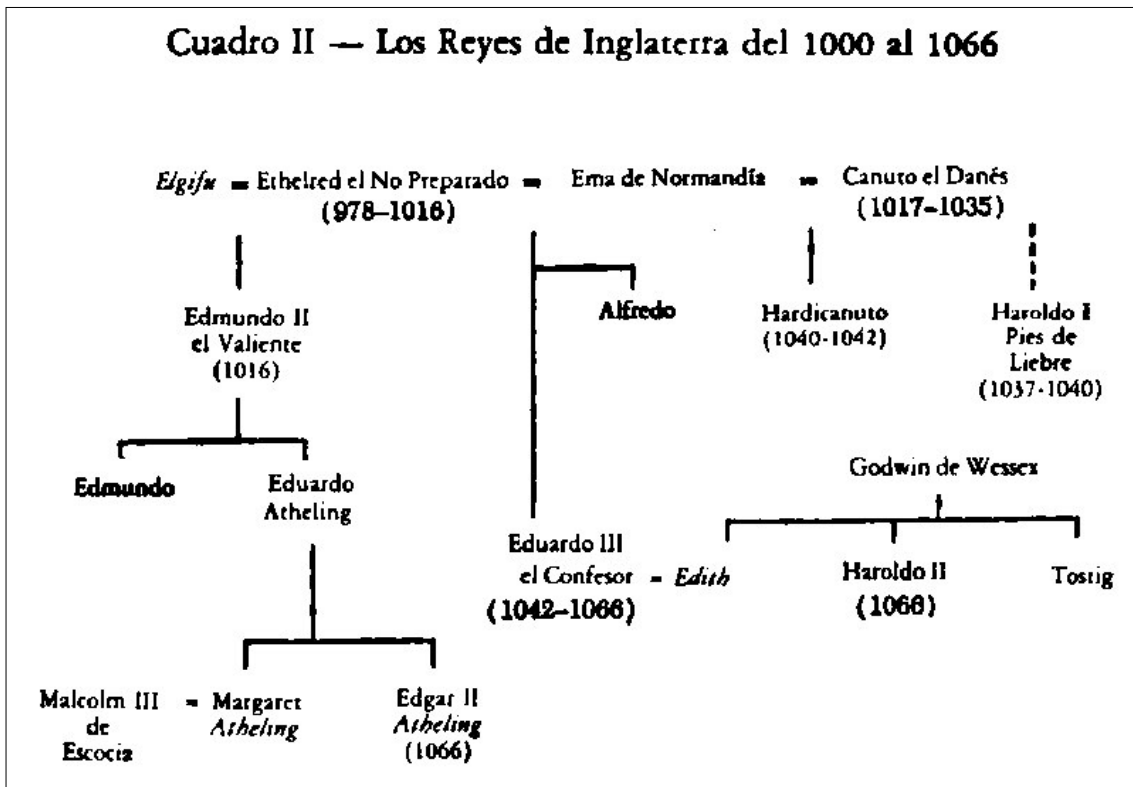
Cuadro II — Los Reyes de Inglaterra del 1000 al 1066

*Elgifu* = Ethelred el No Preparado = Ema de Normandía = Canuto el Danés
(978–1016) (1017–1035)

Edmundo II el Valiente (1016)

Alfredo

Hardicanuto (1040-1042)

Haroldo I Pies de Liebre (1037-1040)

Godwin de Wessex

Edmundo

Eduardo Atheling

Eduardo III el Confesor = *Edith*
(1042–1066)

Haroldo II (1066)

Tostig

Malcolm III de Escocia = Margaret *Atheling*

Edgar II *Atheling* (1066)